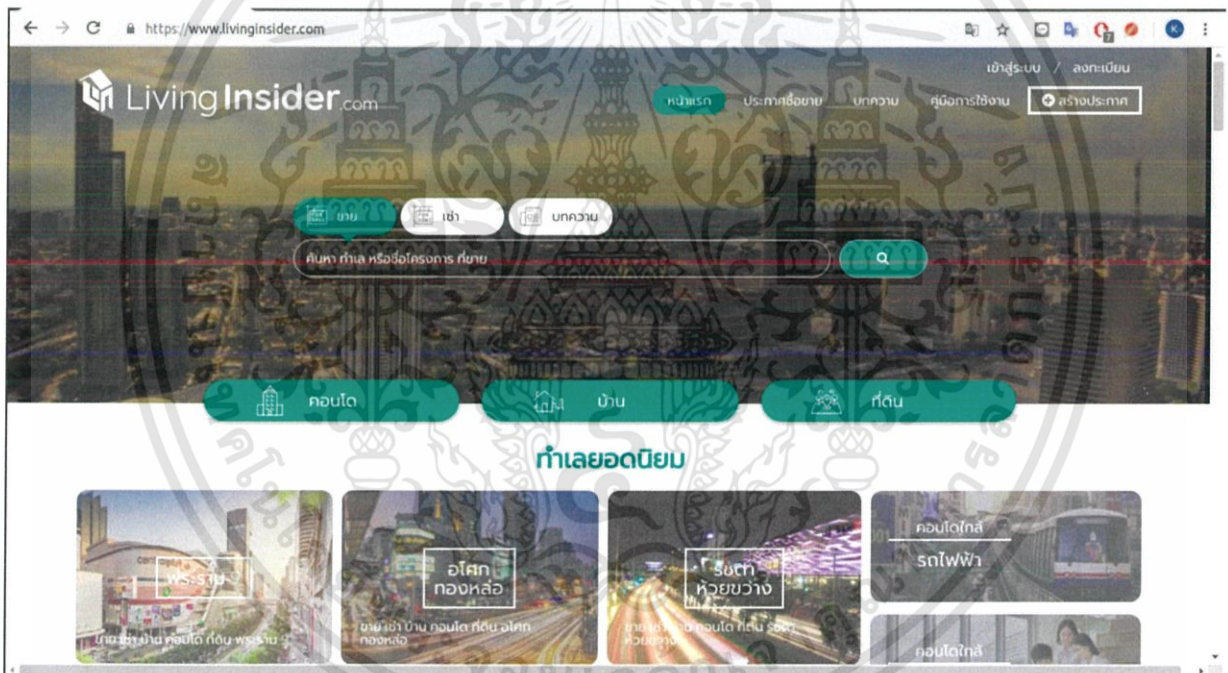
https://www.livinginsider.com

เข้าสู่ระบบ / ลงทะเบียน

LivingInsider.com

หน้าแรก ประกาศซื้อขาย บทความ คู่มือการใช้งาน สร้างประกาศ

ขาย เช่า บทความ

ค้นหา ทำเล หรือชื่อโครงการ ที่ขาย

คอนโด บ้าน ที่ดิน

ทำเลยอดนิยม

พระราม 9

ขาย เช่า บ้าน คอนโด ที่ดิน พระราม 9

อโศก ทองหล่อ

ขาย เช่า บ้าน คอนโด ที่ดิน อโศก ทองหล่อ

รัชดา ห้วยขวาง

ขาย เช่า บ้าน คอนโด ที่ดิน รัชดา ห้วยขวาง

คอนโดใกล้ รถไฟฟ้า

คอนโดใกล้